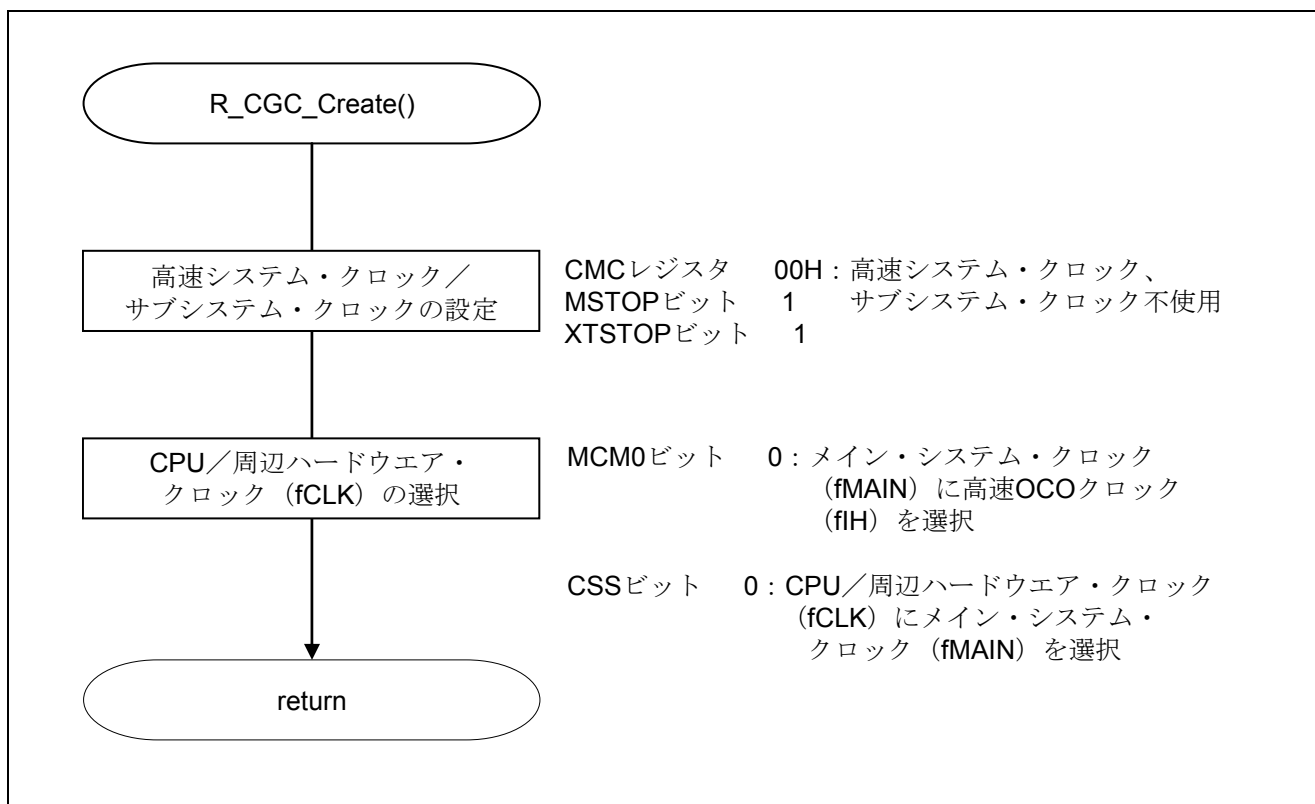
R_CGC_Create()

高速システム・クロック／サブシステム・クロックの設定

CMCレジスタ 00H：高速システム・クロック、
MSTOPビット 1 サブシステム・クロック不使用
XTSTOPビット 1

CPU／周辺ハードウエア・クロック（fCLK）の選択

MCM0ビット 0：メイン・システム・クロック（fMAIN）に高速OCOクロック（fIH）を選択

CSSビット 0：CPU／周辺ハードウエア・クロック（fCLK）にメイン・システム・クロック（fMAIN）を選択

return